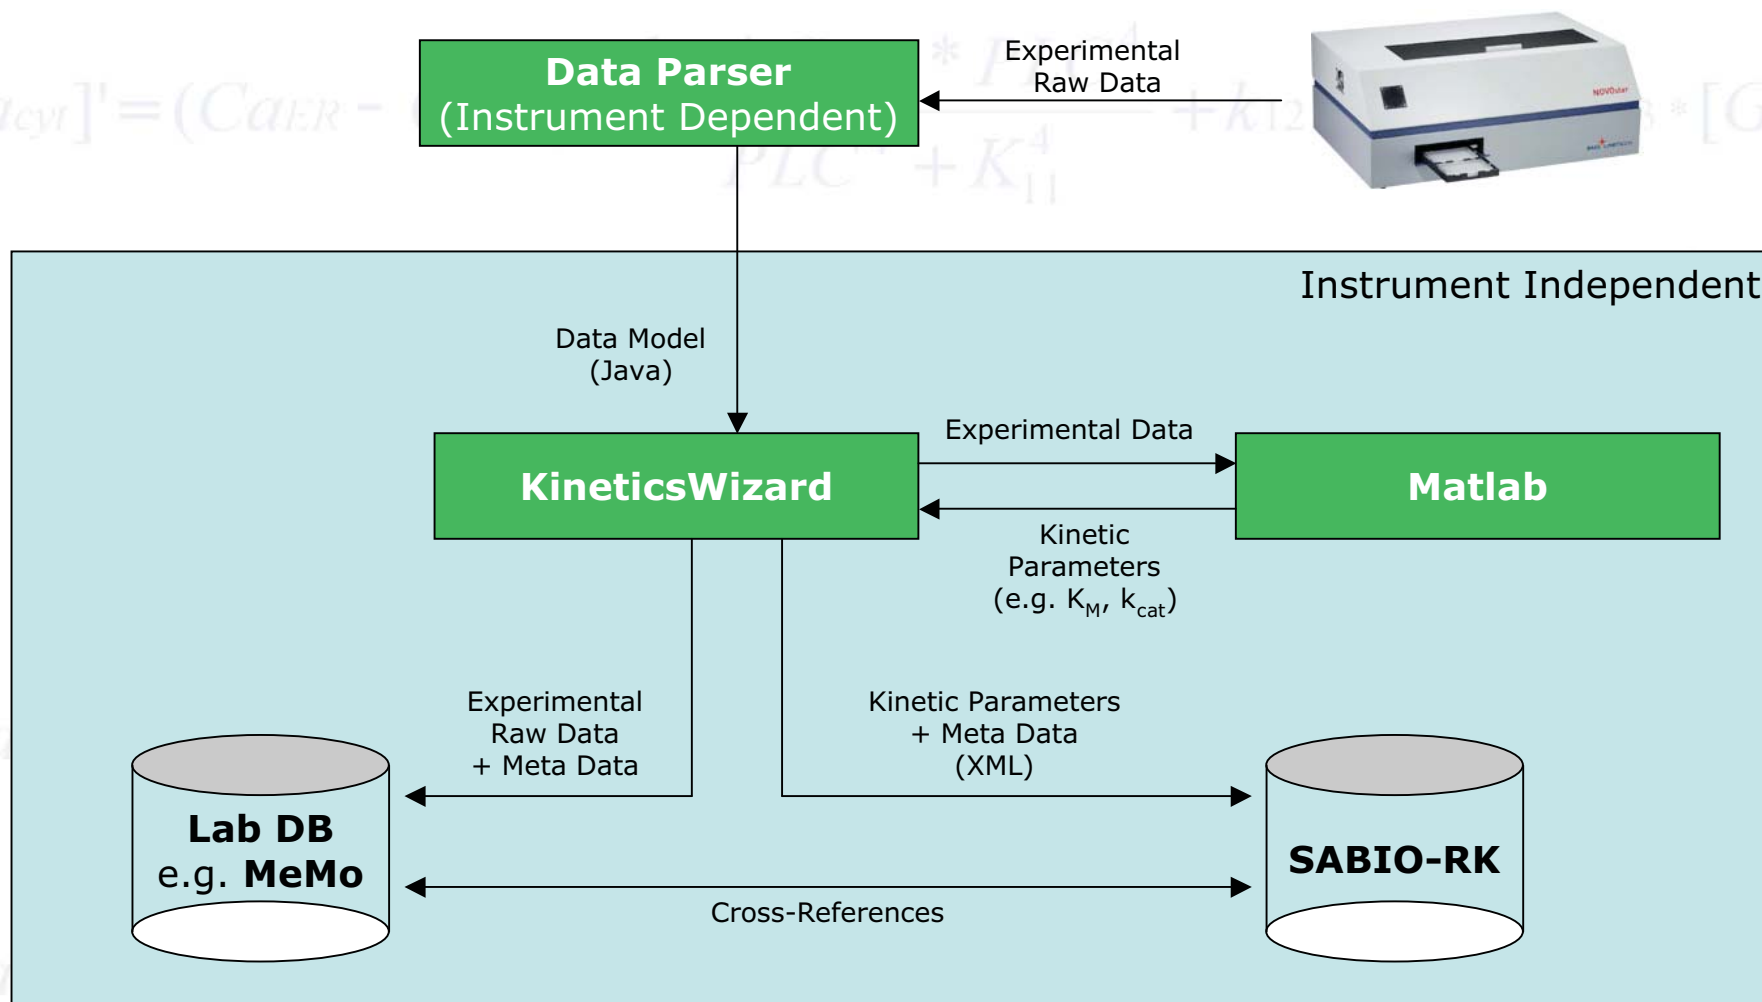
Data Parser
(Instrument Dependent)

Experimental
Raw Data

Instrument Independent

Data Model
(Java)

KineticsWizard

Experimental Data

Matlab

Kinetic
Parameters
(e.g. $K_M$, $k_{cat}$)

Experimental
Raw Data
+ Meta Data

Kinetic Parameters
+ Meta Data
(XML)

Lab DB
e.g. MeMo

SABIO-RK

Cross-References